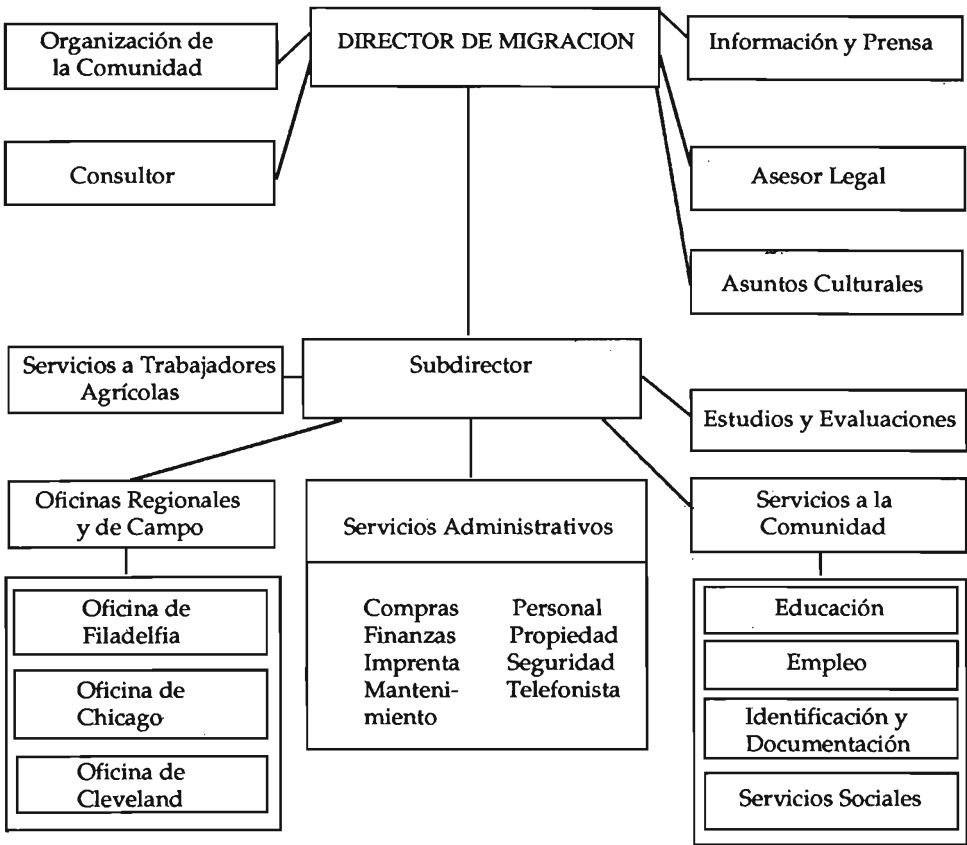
DIRECTOR DE MIGRACION

Organización de la Comunidad

Consultor

Información y Prensa

Asesor Legal

Asuntos Culturales

Subdirector

Servicios a Trabajadores Agrícolas

Estudios y Evaluaciones

Oficinas Regionales y de Campo

Oficina de Filadelfia

Oficina de Chicago

Oficina de Cleveland

Servicios Administrativos

Compras
Finanzas
Imprenta
Mantenimiento

Personal
Propiedad
Seguridad
Telefonista

Servicios a la Comunidad

Educación

Empleo

Identificación y Documentación

Servicios Sociales